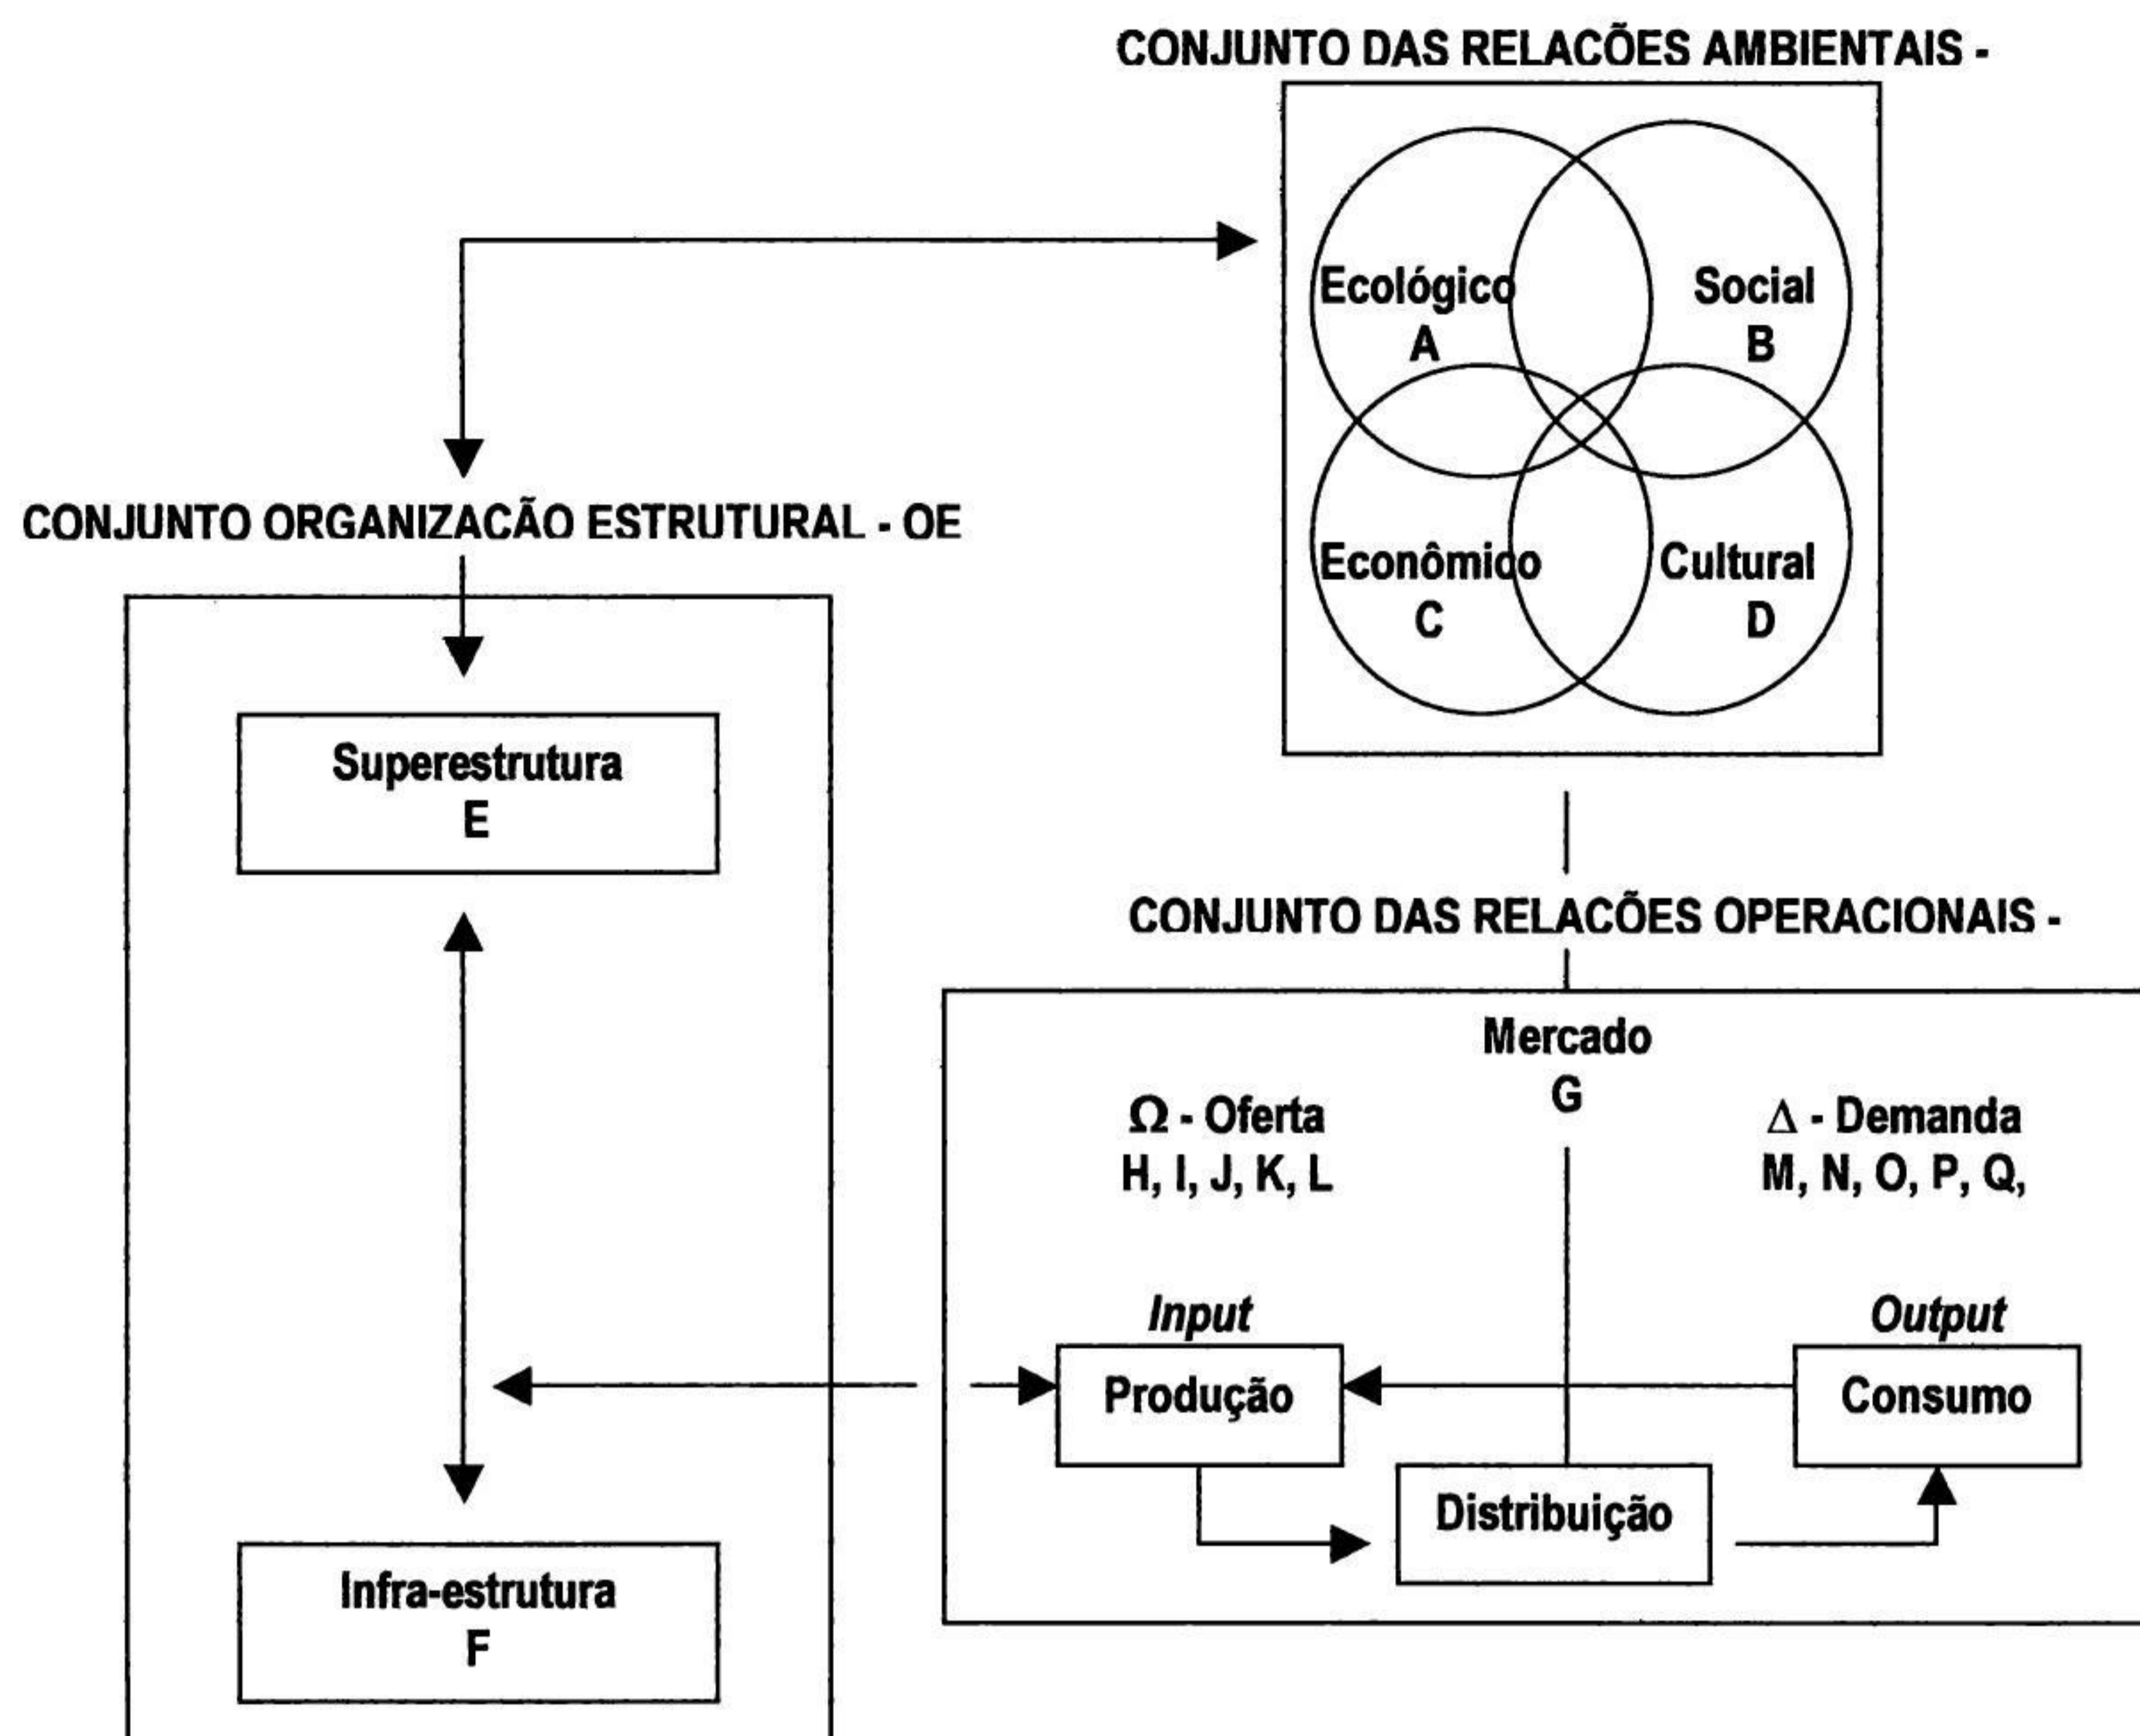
CONJUNTO DAS RELACÕES AMBIENTAIS -

Ecológico
A

Social
B

Econômico
C

Cultural
D

CONJUNTO ORGANIZACÃO ESTRUTURAL - OE

Superestrutura
E

Infra-estrutura
F

CONJUNTO DAS RELACÕES OPERACIONAIS -

Mercado
G

Ω - Oferta
H, I, J, K, L

Δ - Demanda
M, N, O, P, Q,

Input
Produção

Output
Consumo

Distribuição